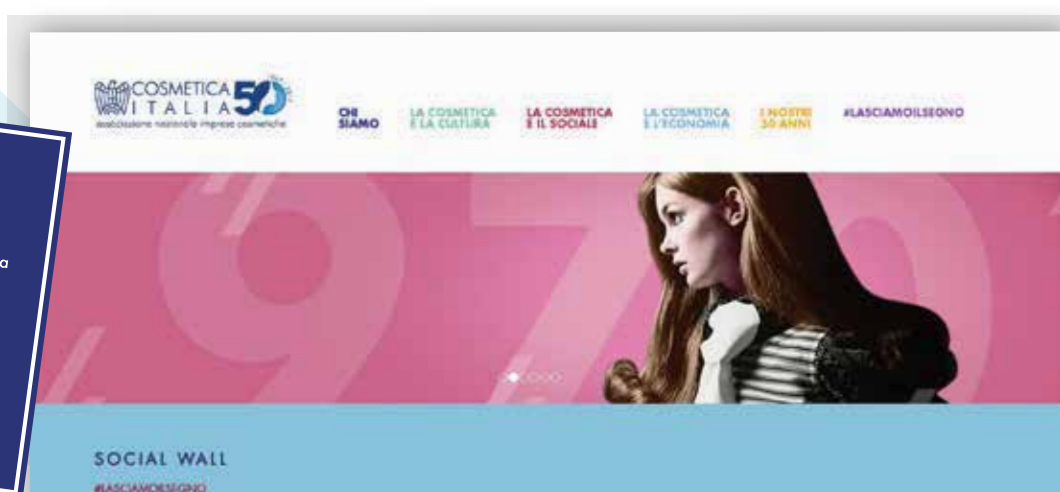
COSMETICA ITALIA 50
associazione nazionale imprese cosmetiche

CHI SIAMO
LA COSMETICA E LA CULTURA
LA COSMETICA E IL SOCIALE
LA COSMETICA E L'ECONOMIA
I NOSTRI 50 ANNI
#LASCIAMOILSEGNO

a

SOCIAL WALL
#LASCIAMOILSEGNO